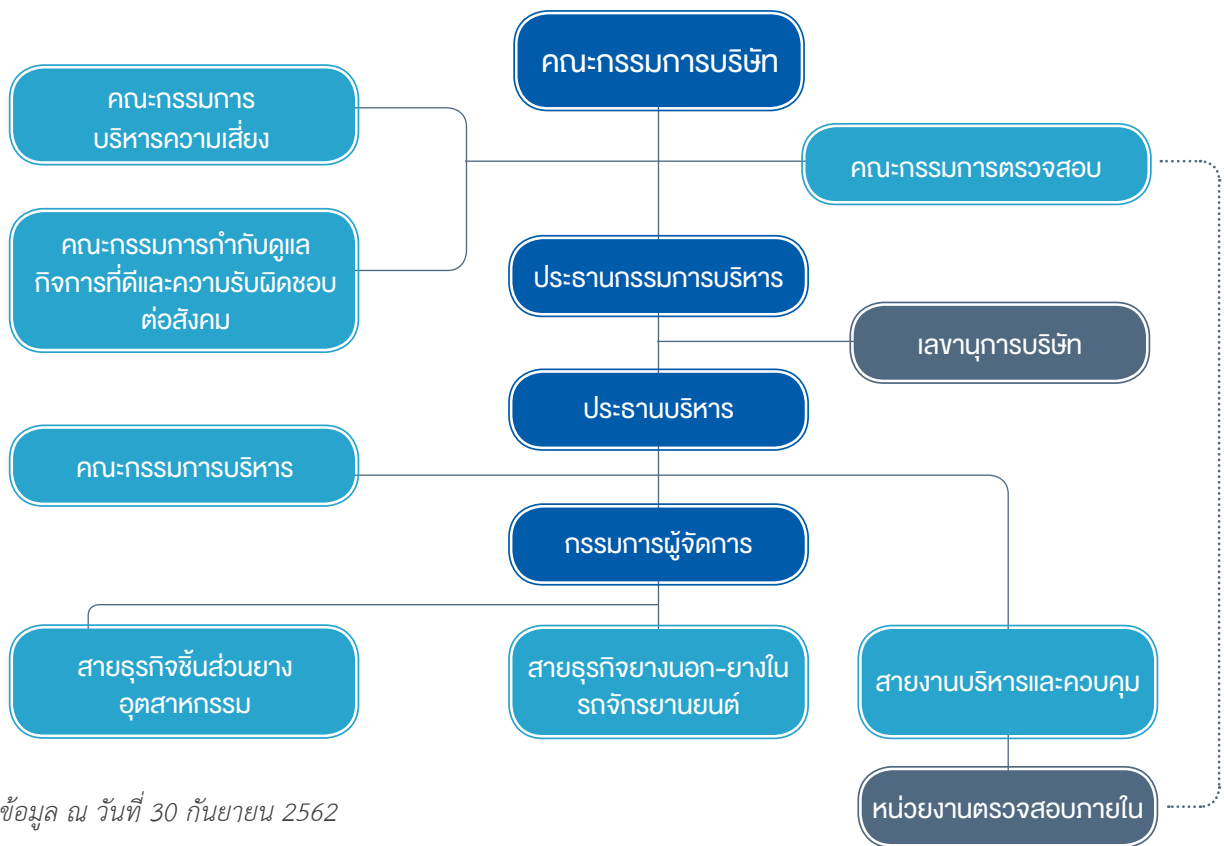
คณะกรรมการบริษัท

คณะกรรมการบริหารความเสี่ยง

คณะกรรมการตรวจสอบ

คณะกรรมการกำกับดูแลกิจการที่ดีและความรับผิดชอบต่อสังคม

ประธานกรรมการบริหาร

เลขานุการบริษัท

ประธานบริหาร

คณะกรรมการบริหาร

กรรมการผู้จัดการ

สายธุรกิจชิ้นส่วนยางอุตสาหกรรม

สายธุรกิจยางนอก-ยางในรถจักรยานยนต์

สายงานบริหารและควบคุม

หน่วยงานตรวจสอบภายใน

ข้อมูล ณ วันที่ 30 กันยายน 2562